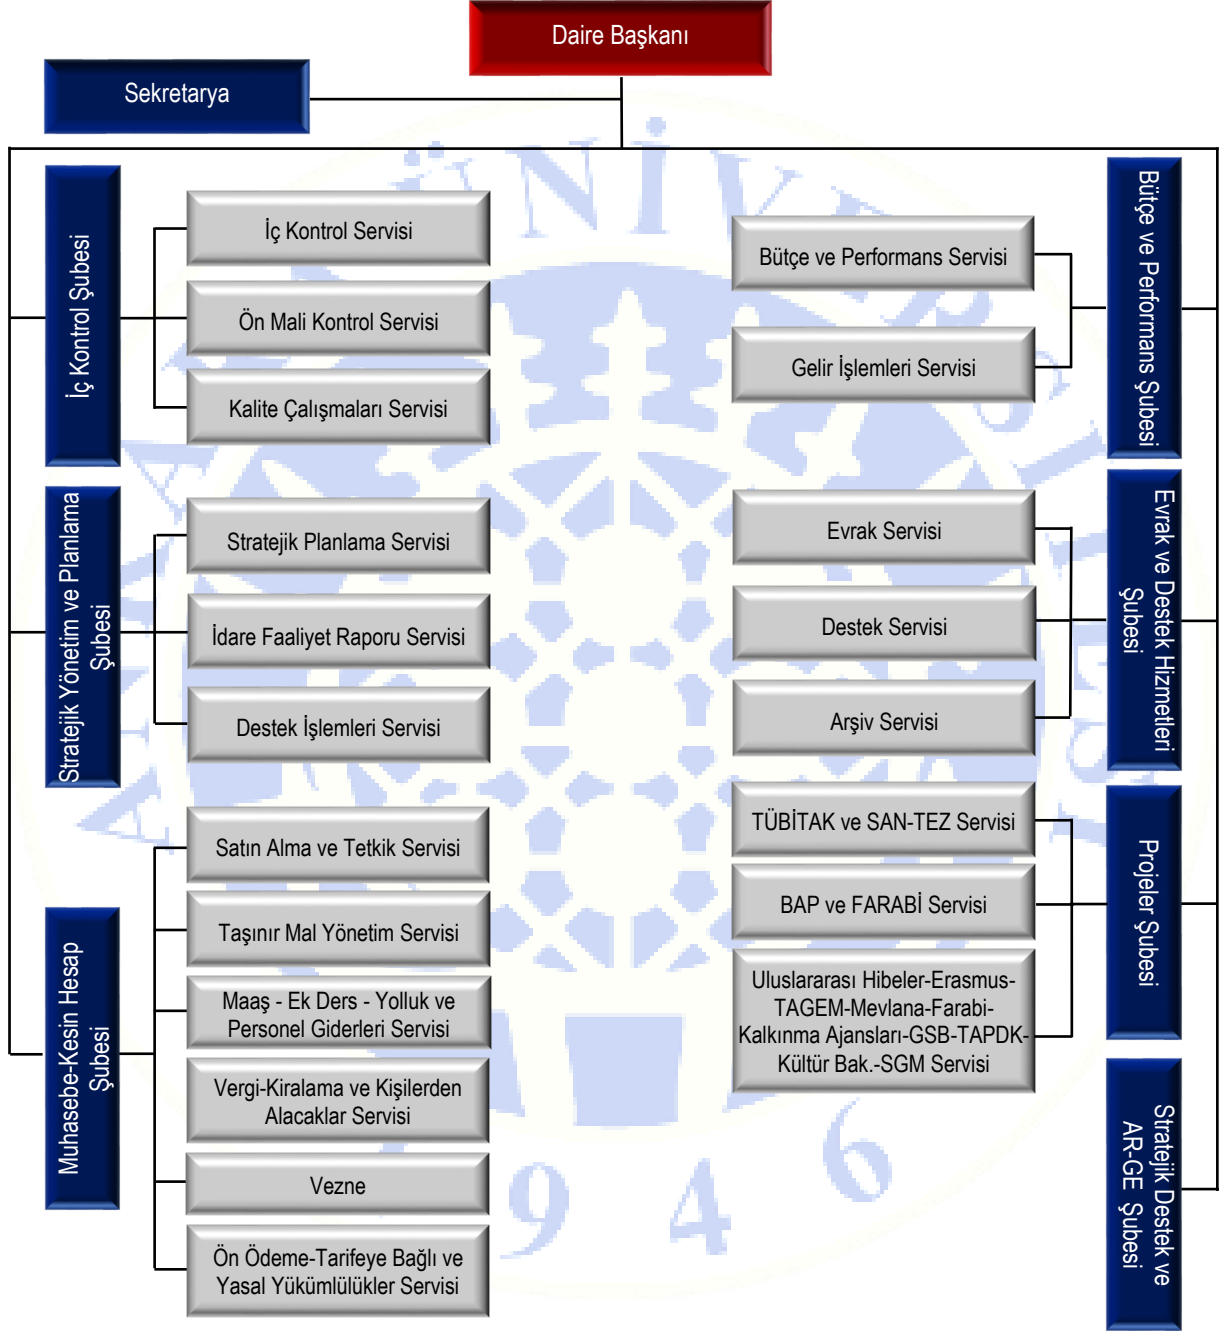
Daire Başkanı

Sekretarya

İç Kontrol Şubesi

İç Kontrol Servisi

Ön Mali Kontrol Servisi

Kalite Çalışmaları Servisi

Stratejik Yönetim ve Planlama Şubesi

Stratejik Planlama Servisi

İdare Faaliyet Raporu Servisi

Destek İşlemleri Servisi

Muhasebe-Kesin Hesap Şubesi

Satın Alma ve Tetkik Servisi

Taşınır Mal Yönetim Servisi

Maaş - Ek Ders - Yolluk ve Personel Giderleri Servisi

Vergi-Kiralama ve Kişilerden Alacaklar Servisi

Vezne

Ön Ödeme-Tarifeye Bağlı ve Yasal Yükümlülükler Servisi

Bütçe ve Performans Servisi

Gelir İşlemleri Servisi

Bütçe ve Performans Şubesi

Evrak Servisi

Destek Servisi

Arşiv Servisi

Evrak ve Destek Hizmetleri Şubesi

TÜBİTAK ve SAN-TEZ Servisi

BAP ve FARABİ Servisi

Uluslararası Hibeler-Erasmus-TAGEM-Mevlana-Farabi-Kalkınma Ajansları-GSB-TAPDK-Kültür Bak.-SGM Servisi

Projeler Şubesi

Stratejik Destek ve AR-GE Şubesi